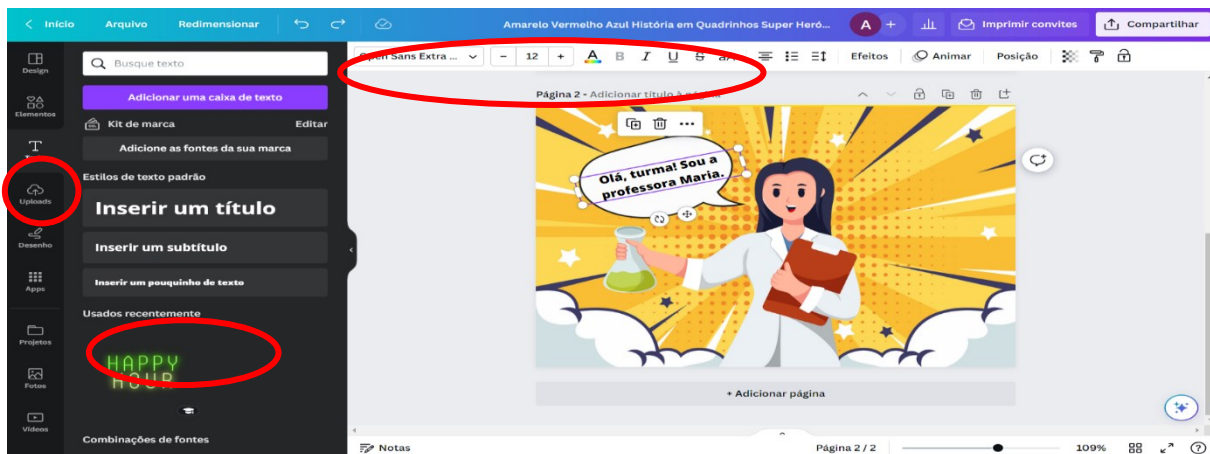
Início Arquivo Redimensionar

Amarelo Vermelho Azul História em Quadrinhos Super Heró...

A +

Imprimir convites

Compartilhar

Design

Elementos

T

Uploads

Desenho

Apps

Projetos

Fotos

Vídeos

Busque texto

Adicionar uma caixa de texto

Kit de marca Editar

Adicione as fontes da sua marca

Estilos de texto padrão

Inserir um título

Inserir um subtítulo

Inserir um pouquinho de texto

Usados recentemente

HAPPY HOUR

Combinações de fontes

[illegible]pen Sans Extra ... − 12 + A B I U S aA Efeitos Animar Posição

Página 2 - Adicionar título à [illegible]

Olá, turma! Sou a professora Maria.

+ Adicionar página

Notas

Página 2 / 2

109%